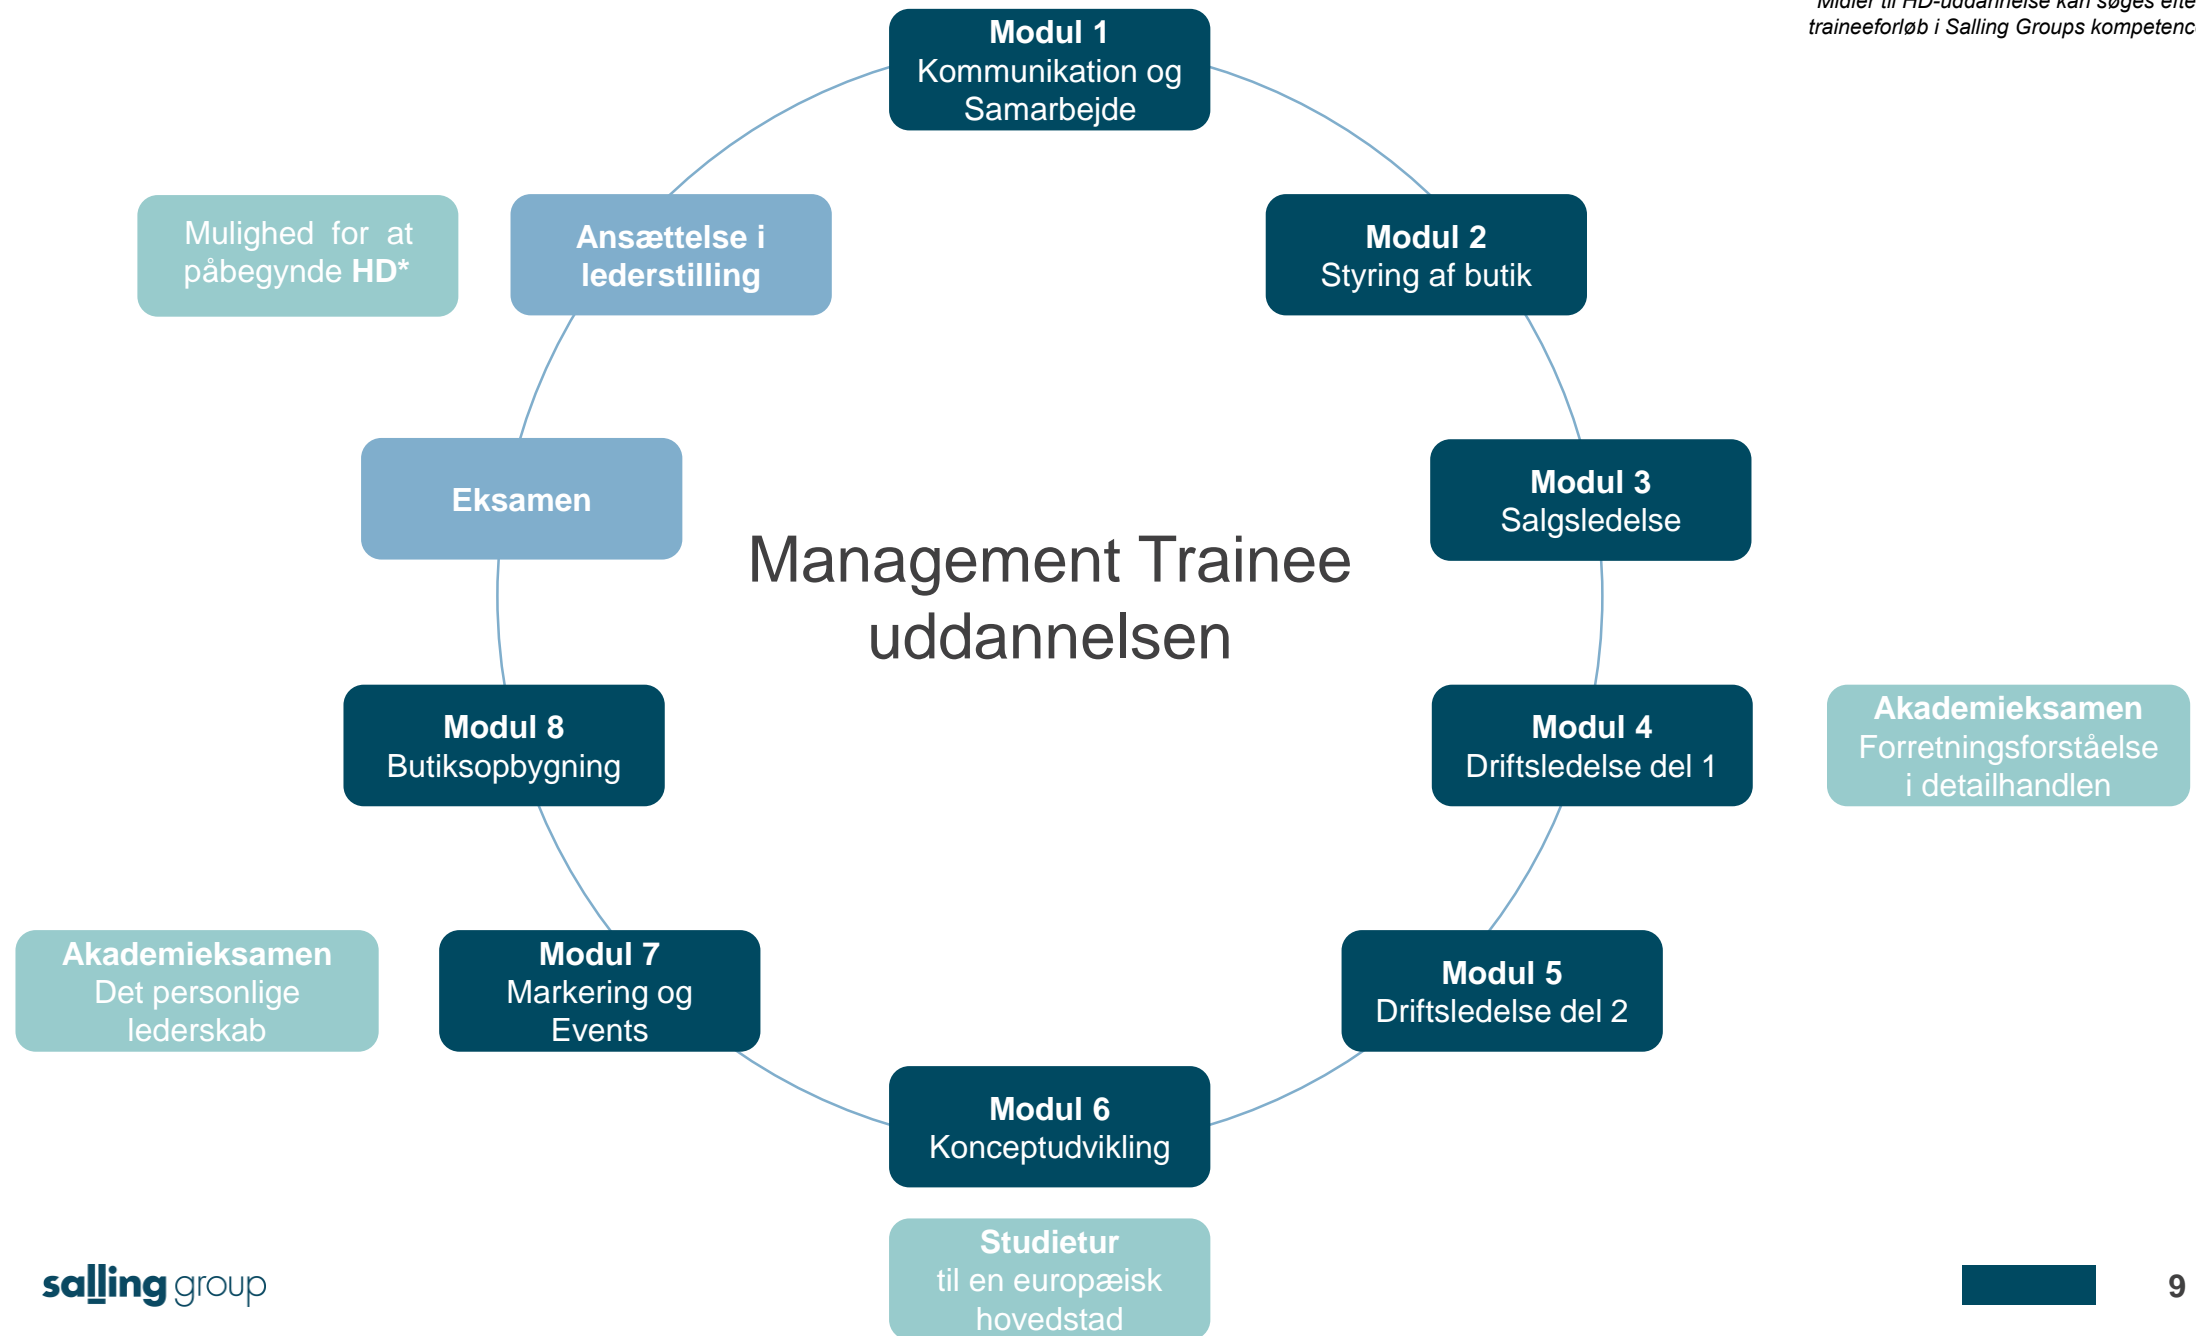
Midler til HD-uddannelse kan søges efte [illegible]
traineeforløb i Salling Groups kompetenc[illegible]

Modul 1
Kommunikation og Samarbejde

Modul 2
Styring af butik

Modul 3
Salgsledelse

Modul 4
Driftsledelse del 1

Akademieksamen
Forretningsforståelse i detailhandlen

Modul 5
Driftsledelse del 2

Modul 6
Konceptudvikling

Studietur
til en europæisk hovedstad

Modul 7
Markering og Events

Akademieksamen
Det personlige lederskab

Modul 8
Butiksopbygning

Eksamen

Ansættelse i lederstilling

Mulighed for at påbegynde HD*

Management Trainee uddannelsen

salling group

9